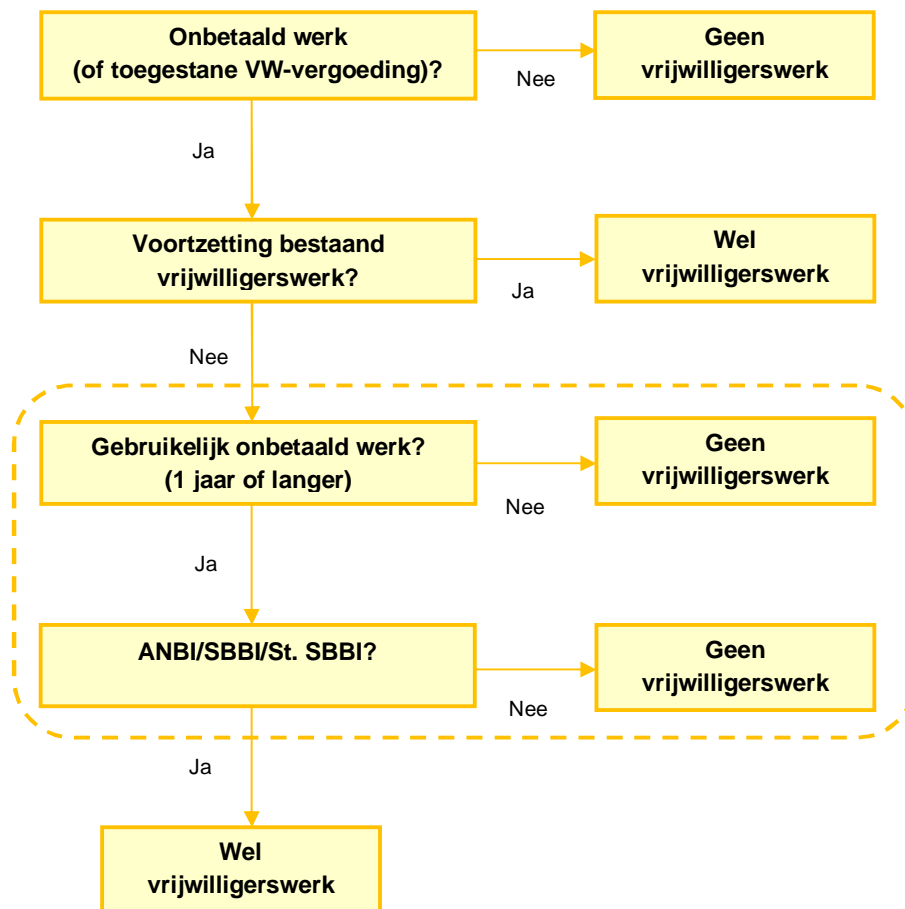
Onbetaald werk
(of toegestane VW-vergoeding)?

Nee

Geen
vrijwilligerswerk

Ja

Voortzetting bestaand
vrijwilligerswerk?

Ja

Wel
vrijwilligerswerk

Nee

Gebruikelijk onbetaald werk?
(1 jaar of langer)

Nee

Geen
vrijwilligerswerk

Ja

ANBI/SBBI/St. SBBI?

Nee

Geen
vrijwilligerswerk

Ja

Wel
vrijwilligerswerk